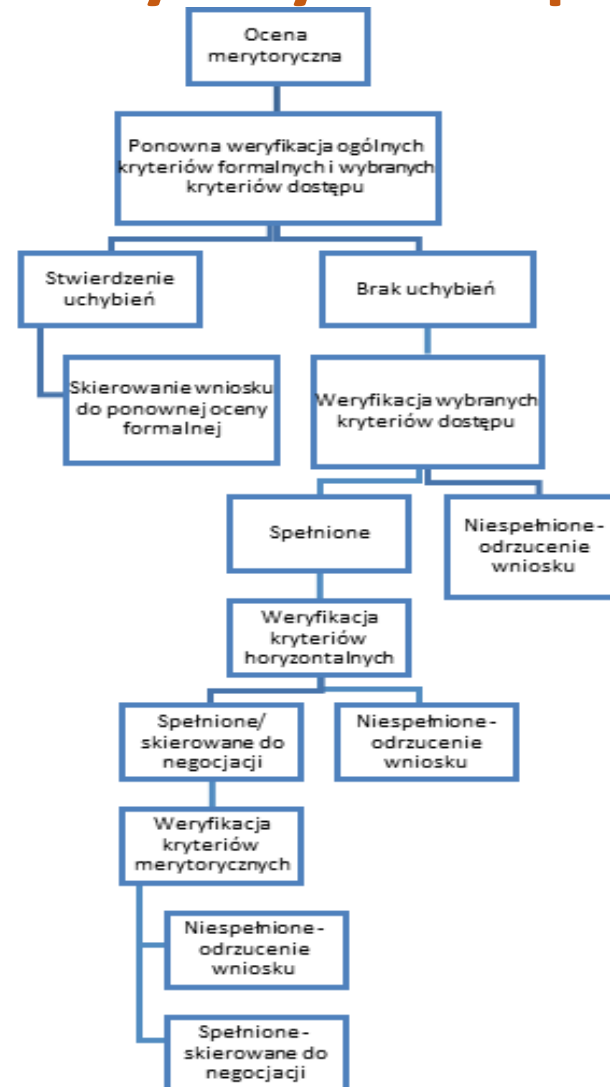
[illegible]

Ocena merytoryczna

Ponowna weryfikacja ogólnych kryteriów formalnych i wybranych kryteriów dostępu

Stwierdzenie uchybień

Brak uchybień

Skierowanie wniosku do ponownej oceny formalnej

Weryfikacja wybranych kryteriów dostępu

Spełnione

Niespełnione - odrzucenie wniosku

Weryfikacja kryteriów horyzontalnych

Spełnione/ skierowane do negocjacji

Niespełnione - odrzucenie wniosku

Weryfikacja kryteriów merytorycznych

Niespełnione - odrzucenie wniosku

Spełnione - skierowane do negocjacji